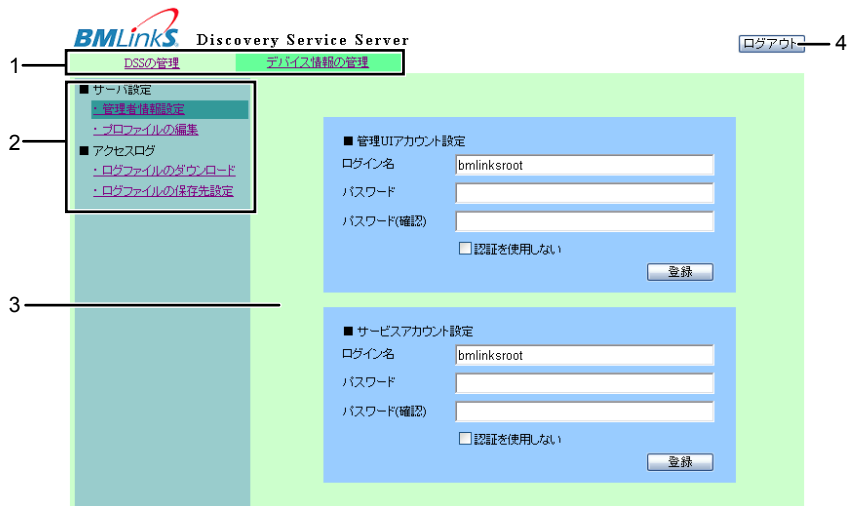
BMLinkS Discovery Service Server

ログアウト 4

1 DSSの管理 デバイス情報の管理

2
■ サーバ設定
・管理者情報設定
・プロファイルの編集
■ アクセスログ
・ログファイルのダウンロード
・ログファイルの保存先設定

3

■ 管理UIアカウント設定
ログイン名 bmlinksroot
パスワード
パスワード(確認)
認証を使用しない
登録

■ サービスアカウント設定
ログイン名 bmlinksroot
パスワード
パスワード(確認)
認証を使用しない
登録